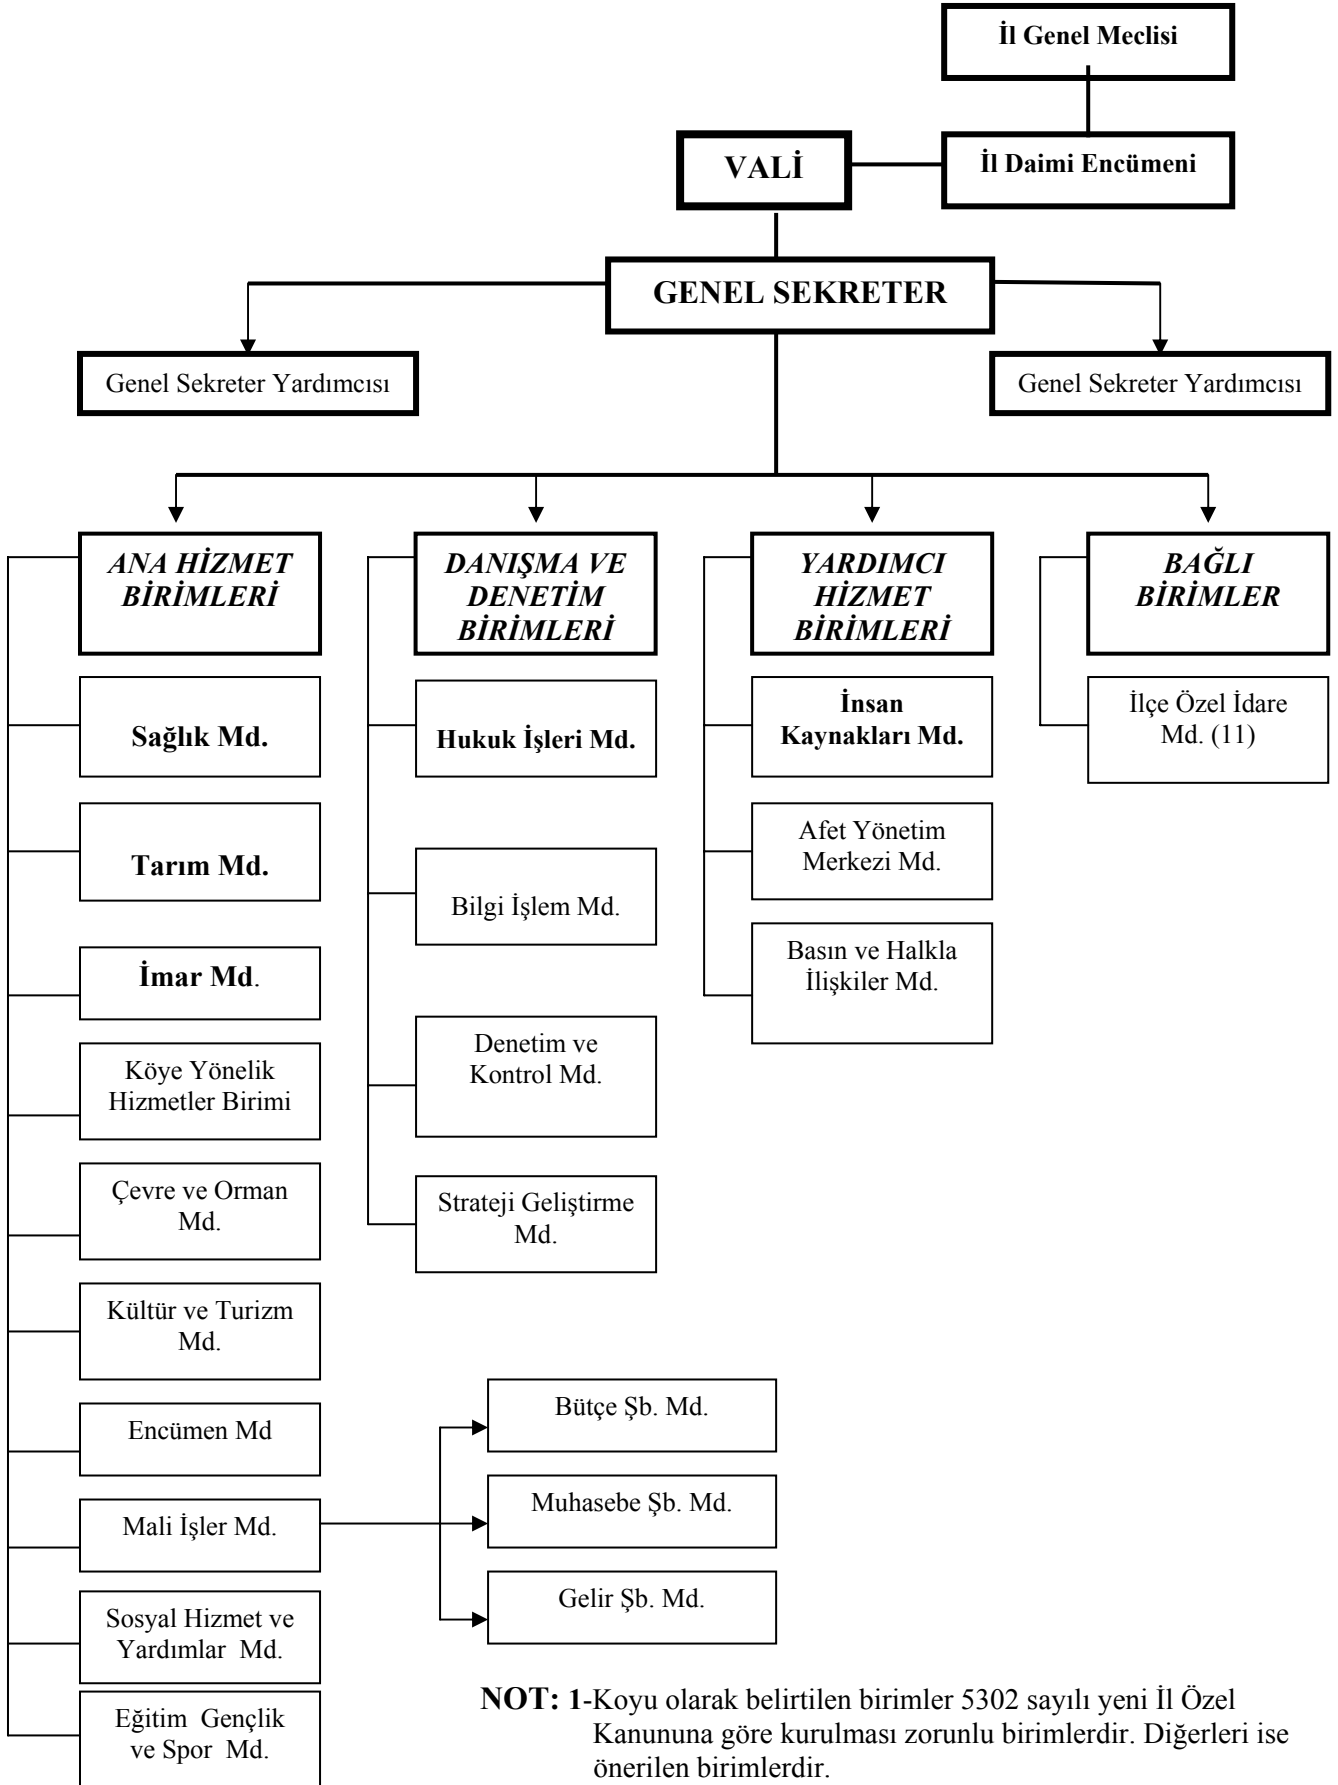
İl Genel Meclisi

VALİ

İl Daimi Encümeni

GENEL SEKRETER

Genel Sekreter Yardımcısı

Genel Sekreter Yardımcısı

ANA HİZMET BİRİMLERİ

Sağlık Md.

Tarım Md.

İmar Md.

Köye Yönelik Hizmetler Birimi

Çevre ve Orman Md.

Kültür ve Turizm Md.

Encümen Md

Mali İşler Md.

Sosyal Hizmet ve Yardımlar Md.

Eğitim Gençlik ve Spor Md.

DANIŞMA VE DENETİM BİRİMLERİ

Hukuk İşleri Md.

Bilgi İşlem Md.

Denetim ve Kontrol Md.

Strateji Geliştirme Md.

YARDIMCI HİZMET BİRİMLERİ

İnsan Kaynakları Md.

Afet Yönetim Merkezi Md.

Basın ve Halkla İlişkiler Md.

BAĞLI BİRİMLER

İlçe Özel İdare Md. (11)

Bütçe Şb. Md.

Muhasebe Şb. Md.

Gelir Şb. Md.

NOT: 1-Koyu olarak belirtilen birimler 5302 sayılı yeni İl Özel Kanununa göre kurulması zorunlu birimlerdir. Diğerleri ise önerilen birimlerdir.